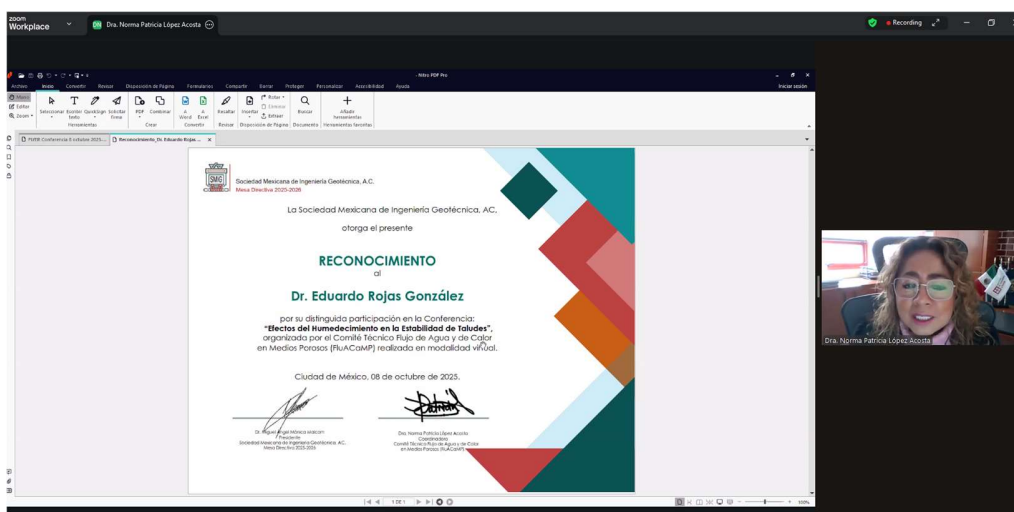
zoom Workplace

Dra. Norma Patricia López Acosta

Recording

Nitro PDF Pro

Archivo Inicio Convertir Revisar Disposición de Página Formularios Compartir Borrar Proteger Personalizar Accesibilidad Ayuda

Iniciar sesión

Mano Editar Zoom

Seleccionar Escribir texto QuickSign Solicitar firma PDF Combinar A Word A Excel Resaltar Insertar Rotar Eliminar Extraer Buscar Añadir herramientas

Herramientas Crear Convertir Revisar Disposición de Página Documento Herramientas favoritas

FMYR Conferencia 8 octubre 2025... Reconocimiento_Dr. Eduardo Rojas ...

SMIG

Sociedad Mexicana de Ingeniería Geotécnica, A.C.
Mesa Directiva 2025-2026

La Sociedad Mexicana de Ingeniería Geotécnica, AC,

otorga el presente

RECONOCIMIENTO

al

Dr. Eduardo Rojas González

por su distinguida participación en la Conferencia:
"Efectos del Humedecimiento en la Estabilidad de Taludes",
organizada por el Comité Técnico Flujo de Agua y de Calor en Medios Porosos (FluACaMP) realizada en modalidad virtual.

Ciudad de México, 08 de octubre de 2025.

Dr. Miguel Ángel Mánica Malcom
Presidente
Sociedad Mexicana de Ingeniería Geotécnica, AC.
Mesa Directiva 2025-2026

Dra. Norma Patricia López Acosta
Coordinadora
Comité Técnico Flujo de Agua y de Calor en Medios Porosos (FluACaMP)

1 DE 1

Dra. Norma Patricia López Acosta